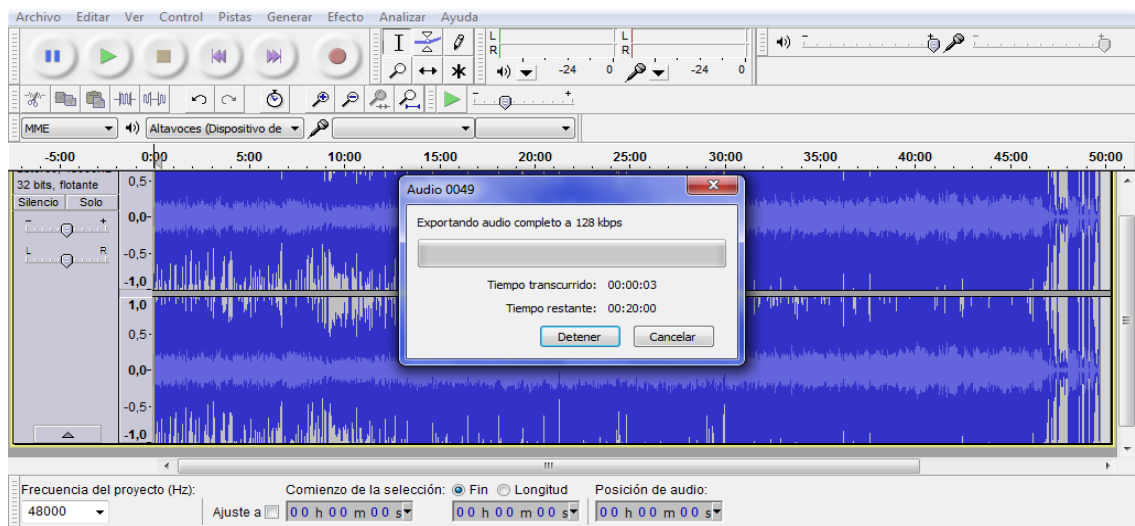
Archivo Editar Ver Control Pistas Generar Efecto Analizar Ayuda

L
R
-24 0
L
R
-24 0

MME
Altavoces (Dispositivo de

-5:00 0:00 5:00 10:00 15:00 20:00 25:00 30:00 35:00 40:00 45:00 50:00

32 bits, flotante
Silencio Solo
L R

0,5-
0,0-
-0,5-
-1,0
1,0
0,5-
0,0-
-0,5-
-1,0

Audio 0049
Exportando audio completo a 128 kbps
Tiempo transcurrido: 00:00:03
Tiempo restante: 00:20:00
Detener Cancelar

Frecuencia del proyecto (Hz):
48000
Ajuste a
Comienzo de la selección: Fin Longitud
00 h 00 m 00 s
00 h 00 m 00 s
Posición de audio:
00 h 00 m 00 s